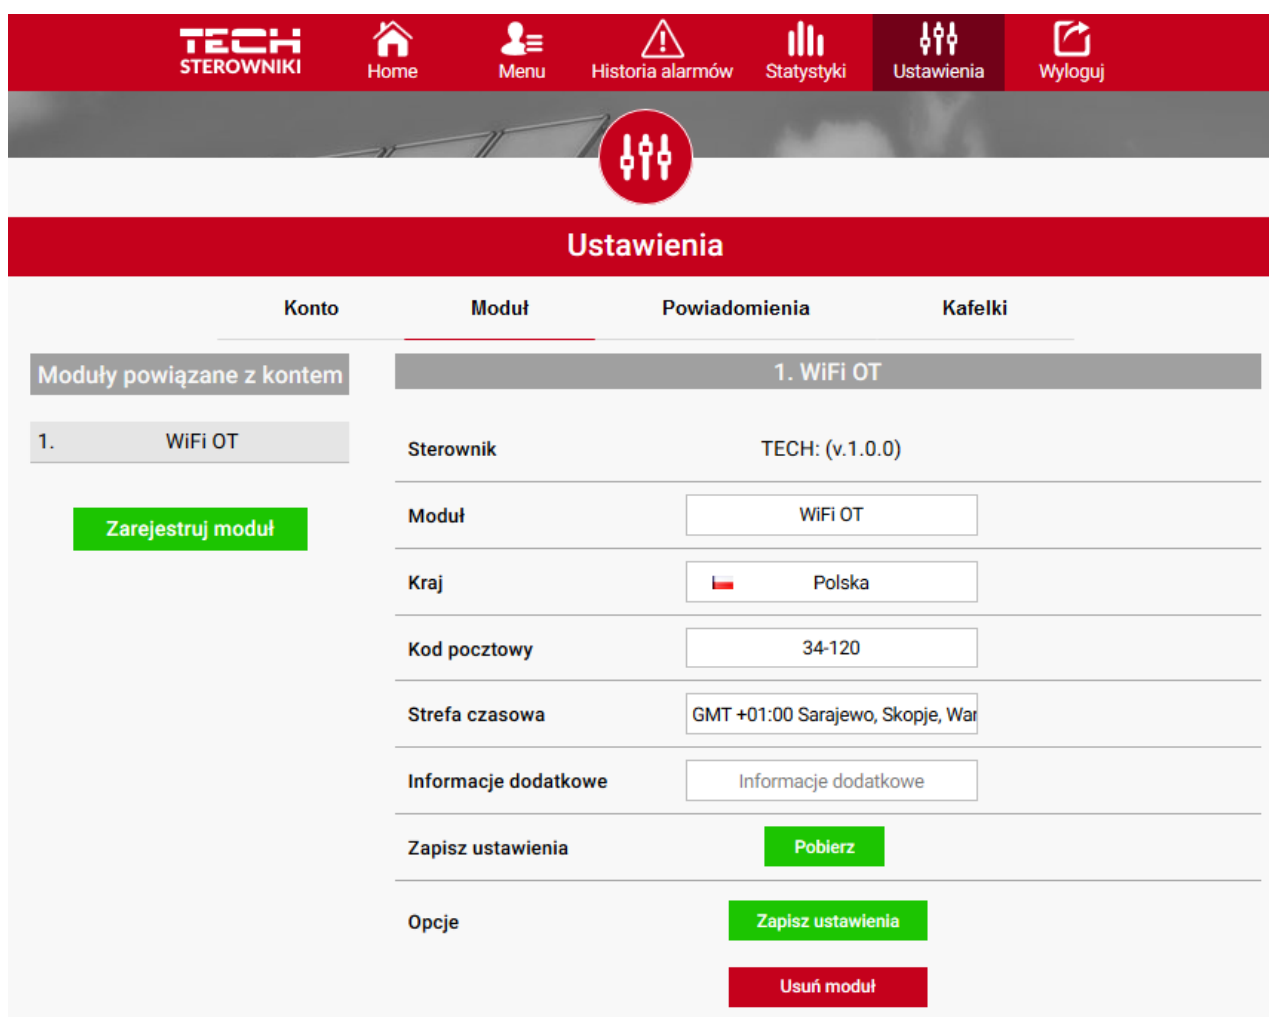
TECH STEROWNIKI

Home

Menu

Historia alarmów

Statystyki

Ustawienia

Wyloguj

Ustawienia

Konto

Moduł

Powiadomienia

Kafelki

Moduły powiązane z kontem

1. WiFi OT

Zarejestruj moduł

1. WiFi OT

| | |
|---|---|
| Sterownik | TECH: (v.1.0.0) |
| Moduł | WiFi OT |
| Kraj | Polska |
| Kod pocztowy | 34-120 |
| Strefa czasowa | GMT +01:00 Sarajewo, Skopje, War |
| Informacje dodatkowe | Informacje dodatkowe |
| Zapisz ustawienia | Pobierz |
| Opcje | Zapisz ustawienia |
| | Usuń moduł |